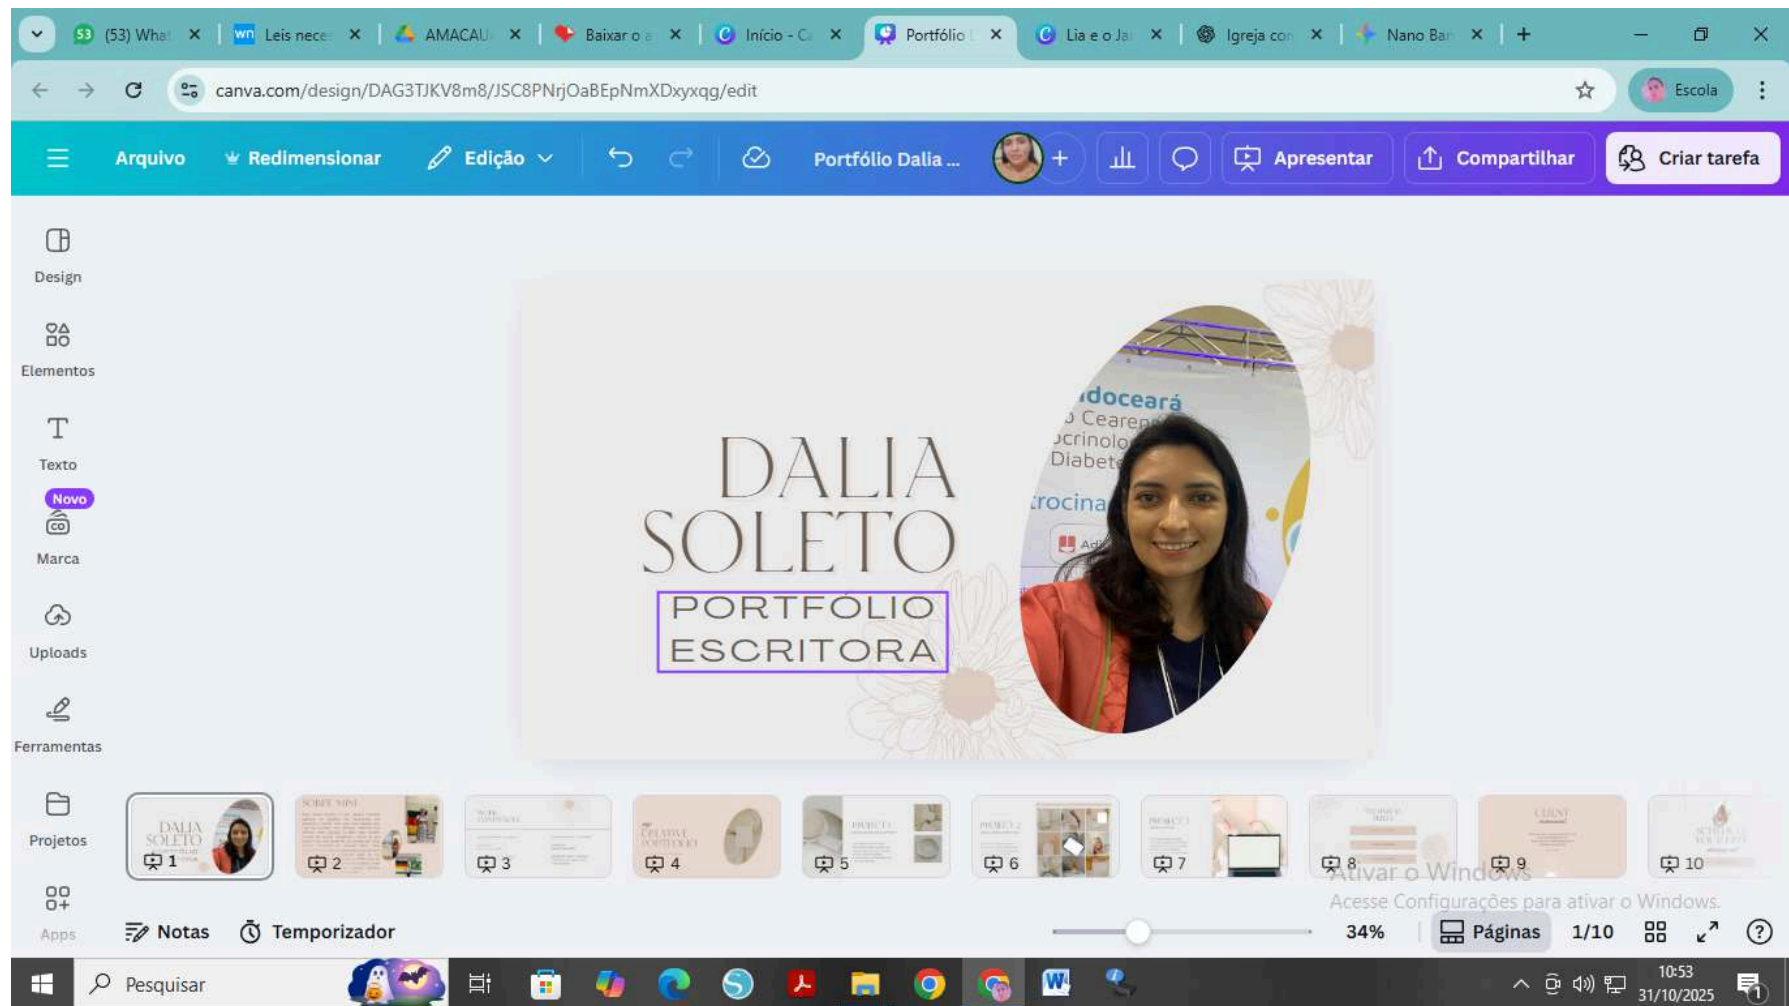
(53) What | Leis nece | AMACAU | Baixar o | Início - C | Portfólio | Lia e o Ja | Igreja con | Nano Ban | +

canva.com/design/DAG3TJKV8m8/JSC8PNrjOaBEpNmXDxyxqg/edit

Escola

Arquivo | Redimensionar | Edição | Portfólio Dalia ... | Apresentar | Compartilhar | Criar tarefa

Design
Elementos
Texto
Novo
Marca
Uploads
Ferramentas
Projetos
Apps

DALIA SOLETO
PORTFÓLIO ESCRITORA

doceará
Cearen
crinolo
Diabete
rocina

1 2 3 4 5 6 7 8 9 10

Ativar o Windows
Acesse Configurações para ativar o Windows.

Notas | Temporizador | 34% | Páginas | 1/10

Pesquisar

10:53
31/10/2025